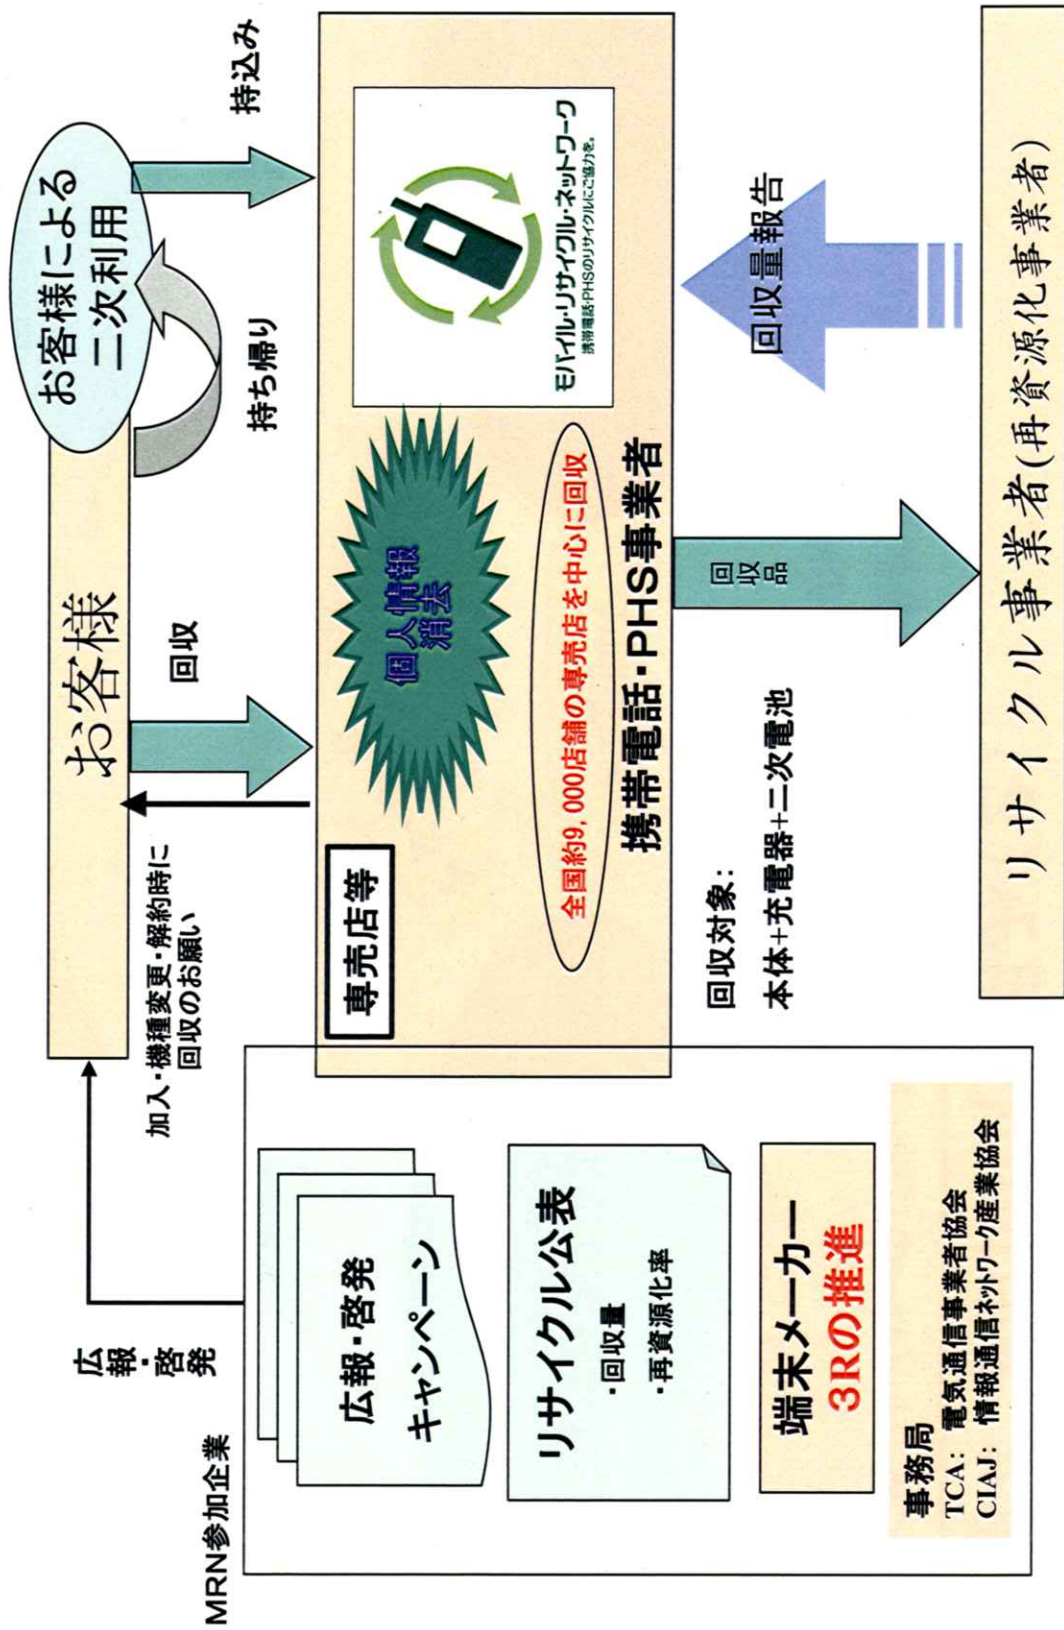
お客様による
二次利用

持込み

持ち帰り

お客様

回収

加入・機種変更・解約時に
回収のお願い

モバイル・リサイクル・ネットワーク
携帯電話・PHSのリサイクルにご協力を。

回収量報告

個人情報
消去

全国約9,000店舗の専売店を中心に回収

携帯電話・PHS事業者

専売店等

回収品

回収対象：
本体+充電器+二次電池

リサイクル事業者(再資源化事業者)

広報・啓発

MRN参加企業

広報・啓発
キャンペーン

リサイクル公表
・回収量
・再資源化率

端末メーカー
3Rの推進

事務局
TCA：電気通信事業者協会
CIAJ：情報通信ネットワーク産業協会